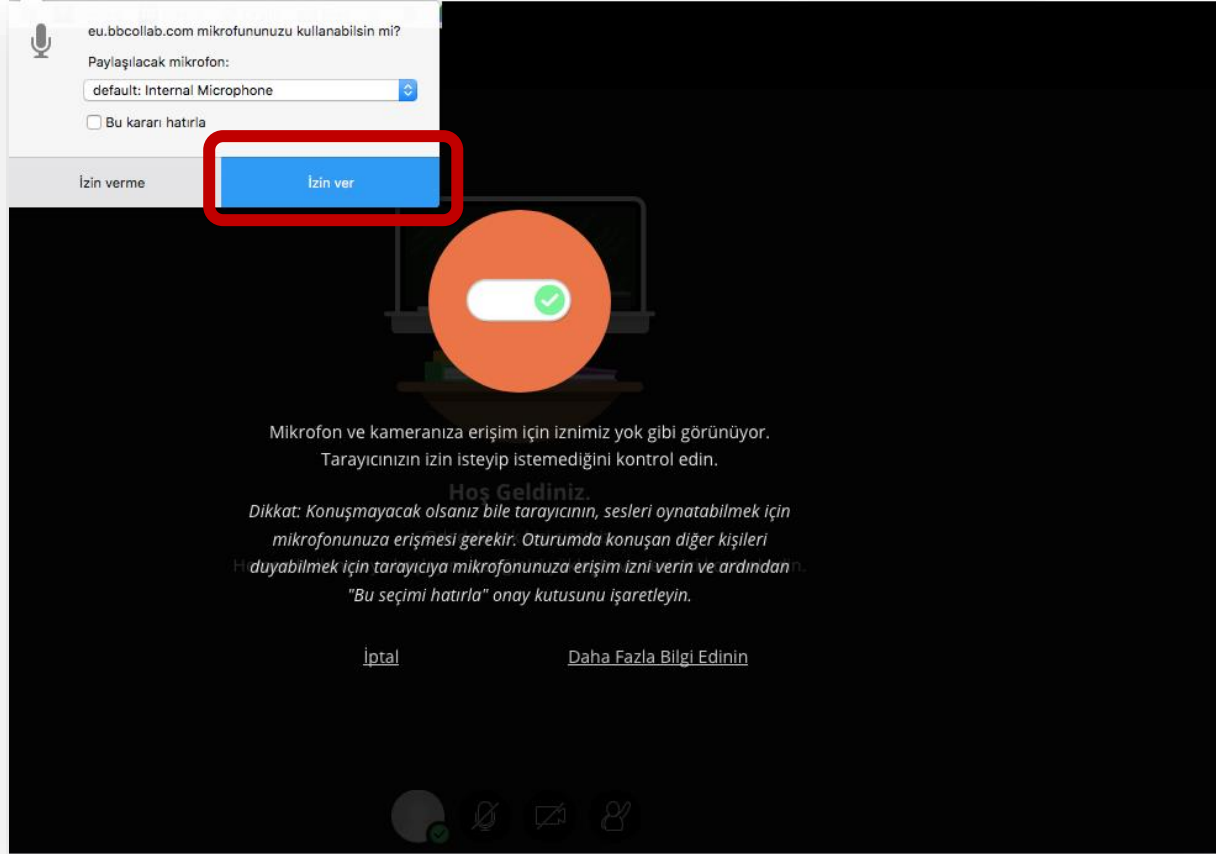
eu.bbcollab.com mikrofonunuzu kullanabilsin mi?

Paylaşılacak mikrofon:

default: Internal Microphone

Bu kararı hatırla

İzin verme

İzin ver

Mikrofon ve kameranıza erişim için iznimiz yok gibi görünüyor. Tarayıcınızın izin isteyip istemediğini kontrol edin.

Hoş Geldiniz.

Dikkat: Konuşmayacak olsanız bile tarayıcının, sesleri oynatabilmek için mikrofonunuza erişmesi gerekir. Oturumda konuşan diğer kişileri duyabilmek için tarayıcıya mikrofonunuza erişim izni verin ve ardından "Bu seçimi hatırla" onay kutusunu işaretleyin.

İptal

Daha Fazla Bilgi Edinin